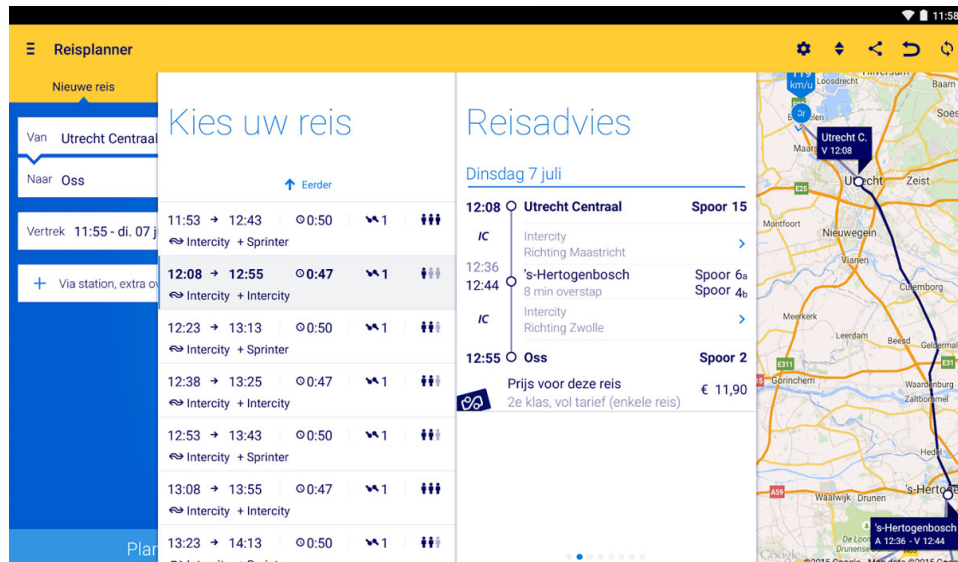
11:58

Reisplanner

Nieuwe reis

Van Utrecht Centraal

Naar Oss

Vertrek 11:55 - di. 07 j

+ Via station, extra o

Plan

Kies uw reis

Eerder

11:53 → 12:43 0:50 1
Intercity + Sprinter

12:08 → 12:55 0:47 1
Intercity + Intercity

12:23 → 13:13 0:50 1
Intercity + Sprinter

12:38 → 13:25 0:47 1
Intercity + Intercity

12:53 → 13:43 0:50 1
Intercity + Sprinter

13:08 → 13:55 0:47 1
Intercity + Intercity

13:23 → 14:13 0:50 1

Reisadvies

Dinsdag 7 juli

12:08 Utrecht Centraal Spoor 15

IC Intercity
Richting Maastricht

12:36 's-Hertogenbosch Spoor 6a
12:44 8 min overstap Spoor 4b

IC Intercity
Richting Zwolle

12:55 Oss Spoor 2

Prijs voor deze reis € 11,90
2e klas, vol tarief (enkele reis)

119 km/u
Loosdrecht
Hilversum
Baarn
Soes
Maars
Utrecht C.
V 12:08
Utrecht
Zeist
E25
Montfoort
Nieuwegein
Vianen
Culemborg
Meerkerk
Leerdam
Beesd
Geldermal
E311
Gorinchem
Waardenburg
Zaltbommel
A59
Waalwijk
Drunen
's-Herto
's-Hertogenbosch
A 12:36 - V 12:44
De Loon
Drunense
Google
©2015 Google - Map data ©2015 Google